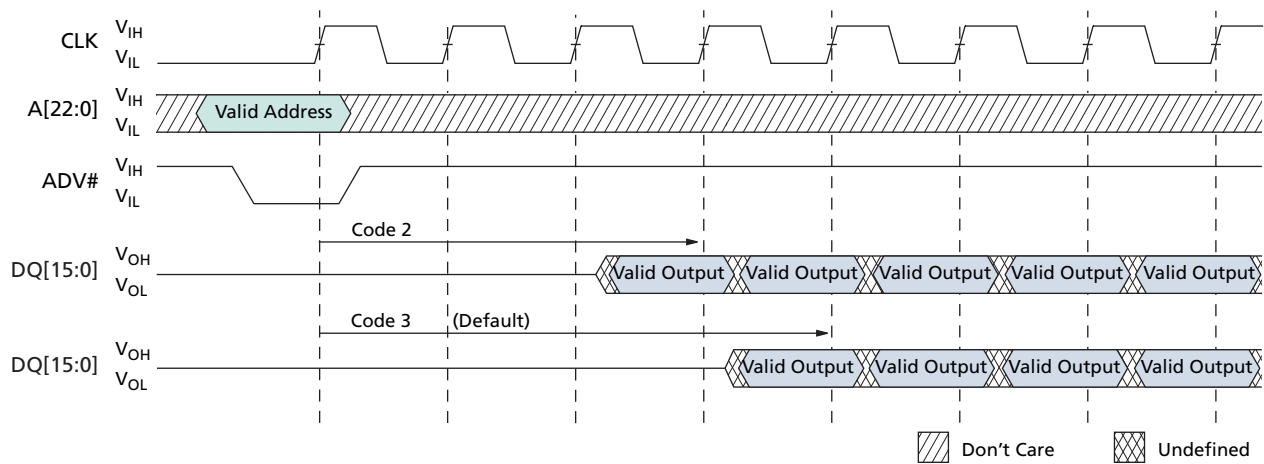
CLK $V_{IH}$ $V_{IL}$

A[22:0] $V_{IH}$ $V_{IL}$ Valid Address

ADV# $V_{IH}$ $V_{IL}$

Code 2

DQ[15:0] $V_{OH}$ $V_{OL}$ Valid Output Valid Output Valid Output Valid Output Valid Output

Code 3 (Default)

DQ[15:0] $V_{OH}$ $V_{OL}$ Valid Output Valid Output Valid Output Valid Output

Don’t Care Undefined